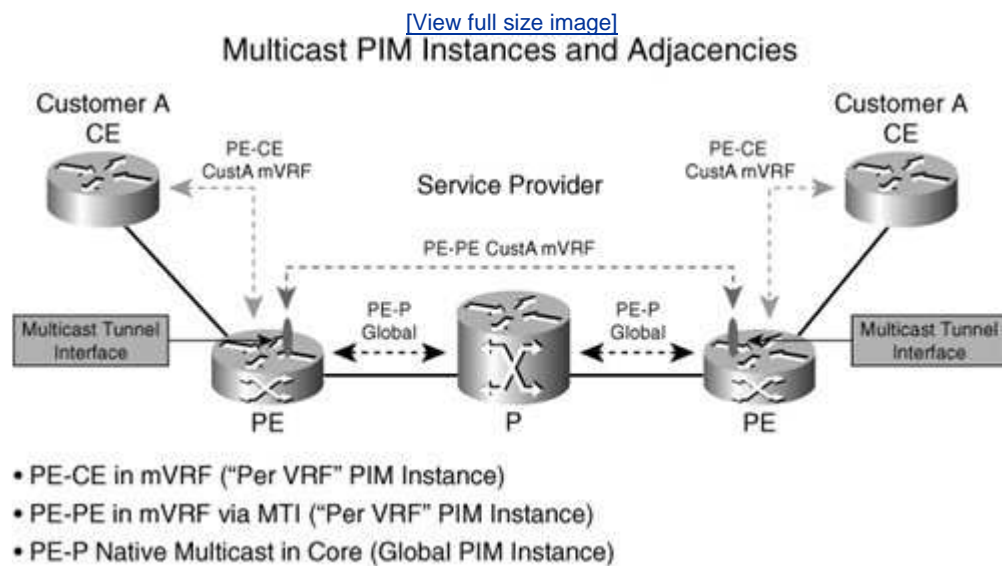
[View full size image]
Multicast PIM Instances and Adjacencies

Customer A CE

PE-CE CustA mVRF

Service Provider

PE-CE CustA mVRF

Customer A CE

PE-PE CustA mVRF

Multicast Tunnel Interface

PE-P Global

PE-P Global

Multicast Tunnel Interface

PE

P

PE

• PE-CE in mVRF ("Per VRF" PIM Instance)
• PE-PE in mVRF via MTI ("Per VRF" PIM Instance)
• PE-P Native Multicast in Core (Global PIM Instance)